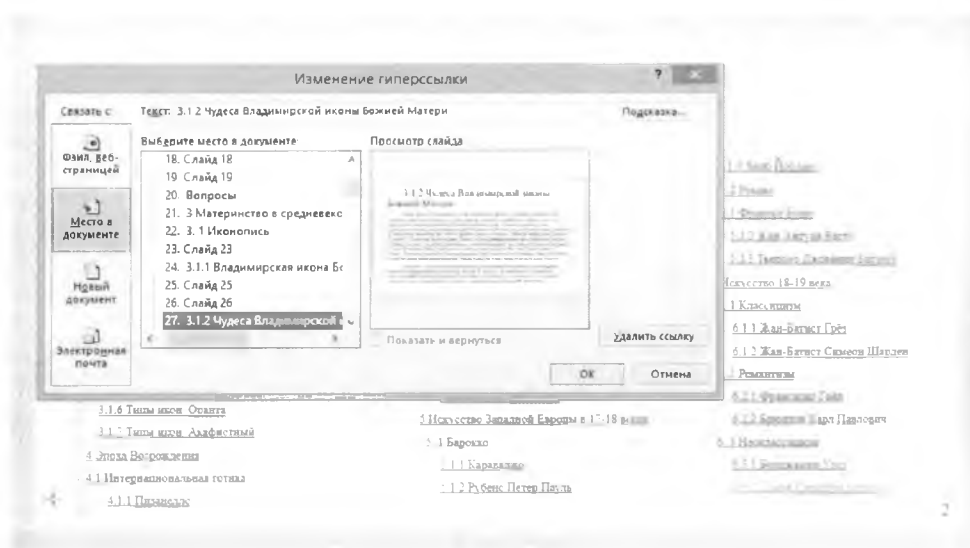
Изменение гиперссылки

Связать с:

Текст: 3.1.2 Чудеса Владимирской иконы Божией Матери

Подсказка...

Файл, веб-страницей

Место в документе

Новый документ

Электронная почта

Выберите место в документе:

18. Слайд 18
19. Слайд 19
20. Вопросы
21. 3 Материнство в средневекс
22. 3. 1 Иконопись
23. Слайд 23
24. 3.1.1 Владимирская икона Бо
25. Слайд 25
26. Слайд 26
27. 3.1.2 Чудеса Владимирской

Просмотр слайда

3.1.2 Чудеса Владимирской иконы Божией Матери

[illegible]

Показать и вернуться

Удалить ссылку

ОК

Отмена

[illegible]
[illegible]
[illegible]
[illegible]
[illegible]
Искусство 18-19 века
1 Классицизм
6.1.1 Жан-Батист Грёз
6.1.2 Жан-Батист Симеон Шарден
Романтизм
6.2.1 Франсиско Гойя
6.2.2 Брюллов Карл Павлович
6.3 Неоклассицизм
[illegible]
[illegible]

3.1.6 Типы икон. Оранта
3.1.7 Типы икон. Акафистный
4 Эпоха Возрождения
4.1 Интернациональная готика
4.1.1 Пизанелло

5 Искусство Западной Европы в 17-18 веках
5.1 Барокко
5.1.1 Караваджо
5.1.2 Рубенс Петер Пауль

2